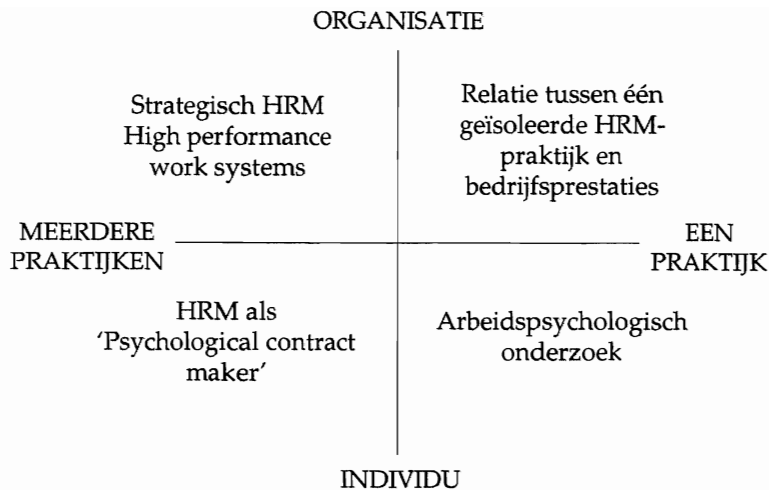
ORGANISATIE

Strategisch HRM
High performance
work systems

Relatie tussen één
geïsoleerde HRM-
praktijk en
bedrijfsprestaties

MEERDERE
PRAKTIJKEN

EEN
PRAKTIJK

HRM als
'Psychological contract
maker'

Arbeidspsychologisch
onderzoek

INDIVIDU